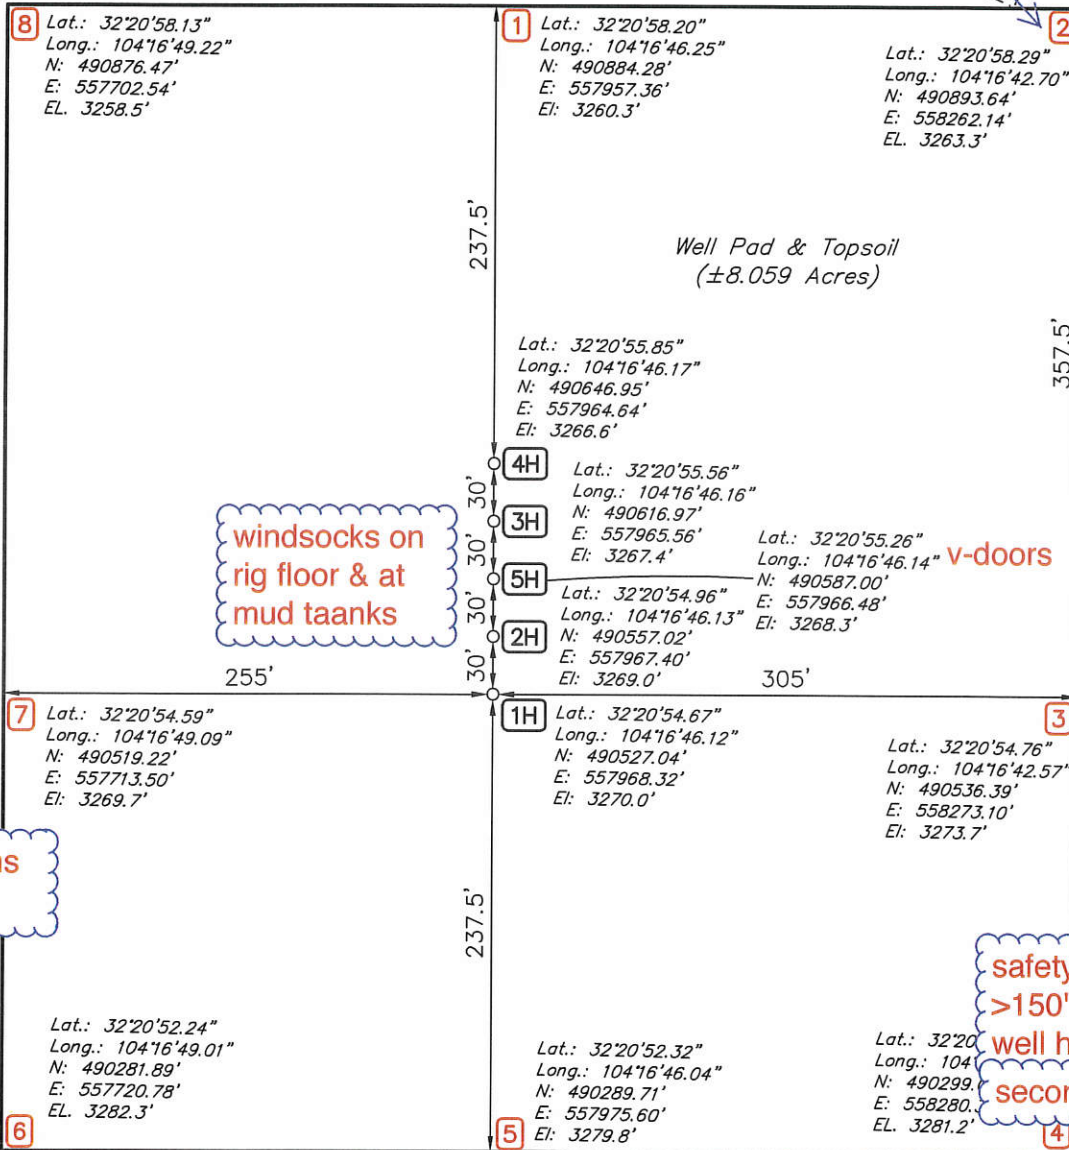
8 Lat.: 32°20'58.13"
Long.: 104°16'49.22"
N: 490876.47'
E: 557702.54'
EL. 3258.5'

1 Lat.: 32°20'58.20"
Long.: 104°16'46.25"
N: 490884.28'
E: 557957.36'
El: 3260.3'

2
Lat.: 32°20'58.29"
Long.: 104°16'42.70"
N: 490893.64'
E: 558262.14'
EL. 3263.3'

237.5'

Well Pad & Topsoil
(±8.059 Acres)

357.5'

Lat.: 32°20'55.85"
Long.: 104°16'46.17"
N: 490646.95'
E: 557964.64'
El: 3266.6'

4H
Lat.: 32°20'55.56"
Long.: 104°16'46.16"
N: 490616.97'
E: 557965.56'
El: 3267.4'

30'
3H
30'
5H
30'
2H
30'

windsocks on rig floor & at mud taanks

Lat.: 32°20'55.26"
Long.: 104°16'46.14"
N: 490587.00'
E: 557966.48'
El: 3268.3'

v-doors

Lat.: 32°20'54.96"
Long.: 104°16'46.13"
N: 490557.02'
E: 557967.40'
El: 3269.0'

255'
305'

7 Lat.: 32°20'54.59"
Long.: 104°16'49.09"
N: 490519.22'
E: 557713.50'
El: 3269.7'

1H Lat.: 32°20'54.67"
Long.: 104°16'46.12"
N: 490527.04'
E: 557968.32'
El: 3270.0'

3
Lat.: 32°20'54.76"
Long.: 104°16'42.57'
N: 490536.39'
E: 558273.10'
El: 3273.7'

ls

237.5'

safety
>150'
well h
secor

Lat.: 32°20'52.24"
Long.: 104°16'49.01"
N: 490281.89'
E: 557720.78'
EL. 3282.3'
6

Lat.: 32°20'52.32"
Long.: 104°16'46.04"
N: 490289.71'
E: 557975.60'
5 El: 3279.8'

Lat.: 32°20
Long.: 104
N: 490299.
E: 558280.
EL. 3281.2'
4